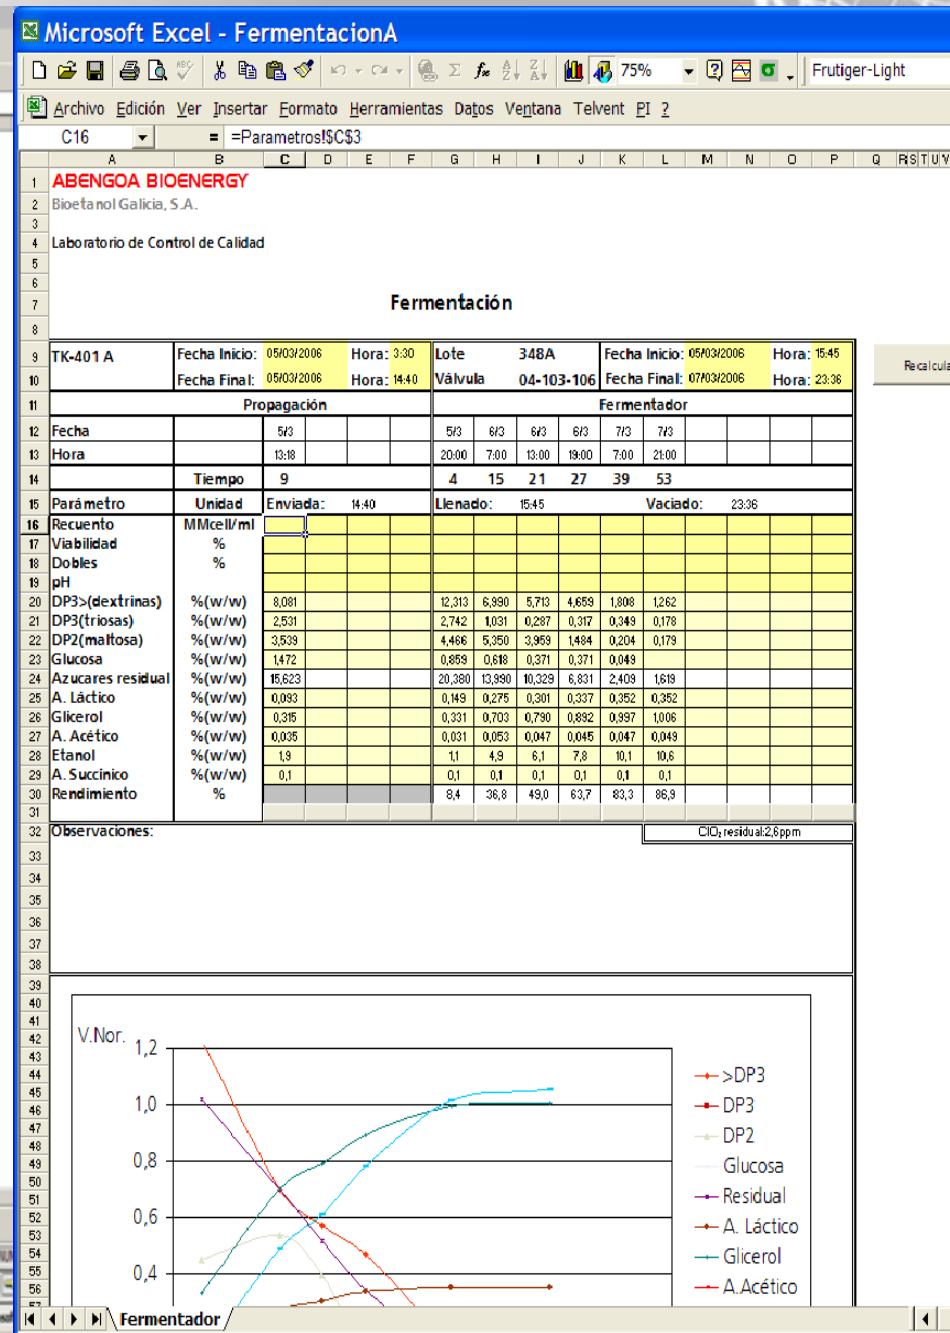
Microsoft Excel - FermentacionA

75% Frutiger-Light

Archivo Edición Ver Insertar Formato Herramientas Datos Ventana Telvent PI ?

C16 = =Parametros!$C$3

ABENGOA BIOENERGY
Bioetanol Galicia, S.A.

Laboratorio de Control de Calidad

Fermentación

Recalcula

| TK-401 A | Fecha Inicio: 05/03/2006 Hora: 3:30 | Lote 348A | Fecha Inicio: 05/03/2006 Hora: 15:45 |
|---|---|---|---|
| | Fecha Final: 05/03/2006 Hora: 14:40 | Válvula 04-103-106 | Fecha Final: 07/03/2006 Hora: 23:36 |

| | | Propagación | | | | | Fermentador | | | | | | | | | | |
|---|---|---|---|---|---|---|---|---|---|---|---|---|---|---|---|---|---|
| Fecha | | 5/3 | | | | | 5/3 | 6/3 | 6/3 | 6/3 | 7/3 | 7/3 | | | | | |
| Hora | | 13:18 | | | | | 20:00 | 7:00 | 13:00 | 19:00 | 7:00 | 21:00 | | | | | |
| | Tiempo | 9 | | | | | 4 | 15 | 21 | 27 | 39 | 53 | | | | | |
| Parámetro | Unidad | Enviada: | 14:40 | | | | Llenado: | 15:45 | | | Vaciado: | | 23:36 | | | | |
| Recuento | MMcell/ml | | | | | | | | | | | | | | | | |
| Viabilidad | % | | | | | | | | | | | | | | | | |
| Dobles | % | | | | | | | | | | | | | | | | |
| pH | | | | | | | | | | | | | | | | | |
| DP3>(dextrinas) | %(w/w) | 8,081 | | | | | 12,313 | 6,990 | 5,713 | 4,659 | 1,808 | 1,262 | | | | | |
| DP3(triosas) | %(w/w) | 2,531 | | | | | 2,742 | 1,031 | 0,287 | 0,317 | 0,349 | 0,178 | | | | | |
| DP2(maltosa) | %(w/w) | 3,539 | | | | | 4,466 | 5,350 | 3,959 | 1,484 | 0,204 | 0,179 | | | | | |
| Glucosa | %(w/w) | 1,472 | | | | | 0,859 | 0,618 | 0,371 | 0,371 | 0,049 | | | | | | |
| Azucares residual | %(w/w) | 15,623 | | | | | 20,380 | 13,990 | 10,329 | 6,831 | 2,409 | 1,619 | | | | | |
| A. Láctico | %(w/w) | 0,093 | | | | | 0,149 | 0,275 | 0,301 | 0,337 | 0,352 | 0,352 | | | | | |
| Glicerol | %(w/w) | 0,315 | | | | | 0,331 | 0,703 | 0,790 | 0,892 | 0,997 | 1,006 | | | | | |
| A. Acético | %(w/w) | 0,035 | | | | | 0,031 | 0,053 | 0,047 | 0,045 | 0,047 | 0,049 | | | | | |
| Etanol | %(w/w) | 1,9 | | | | | 1,1 | 4,9 | 6,1 | 7,8 | 10,1 | 10,6 | | | | | |
| A. Succinico | %(w/w) | 0,1 | | | | | 0,1 | 0,1 | 0,1 | 0,1 | 0,1 | 0,1 | | | | | |
| Rendimiento | % | | | | | | 8,4 | 36,8 | 49,0 | 63,7 | 83,3 | 86,9 | | | | | |

Observaciones:
$ClO_2$ residual:2,6ppm

V.Nor.
1,2
1,0
0,8
0,6
0,4

>DP3
DP3
DP2
Glucosa
Residual
A. Láctico
Glicerol
A.Acético

Fermentador